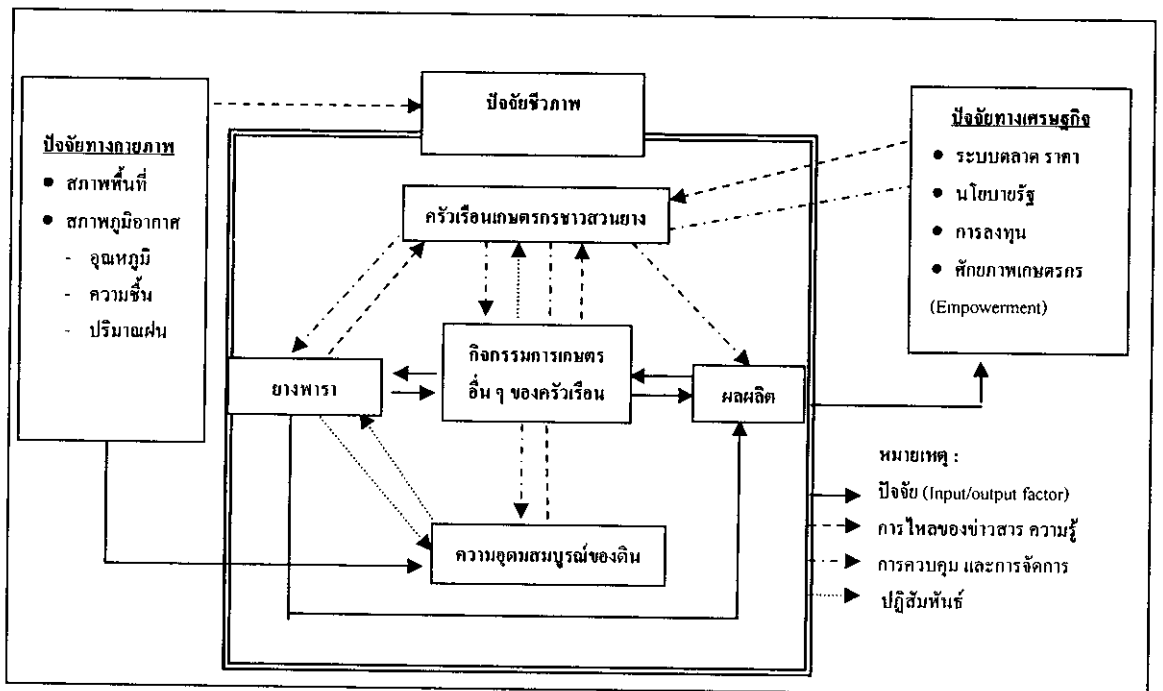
ปัจจัยทางกายภาพ
- สภาพพื้นที่
- สภาพภูมิอากาศ
- อุณหภูมิ
- ความชื้น
- ปริมาณฝน

ปัจจัยชีวภาพ

ปัจจัยทางเศรษฐกิจ
- ระบบตลาด ราคา
- นโยบายรัฐ
- การลงทุน
- ศักยภาพเกษตรกร (Empowerment)

ครัวเรือนเกษตรกรชาวสวนยาง

ยางพารา

กิจกรรมการเกษตร อื่น ๆ ของครัวเรือน

ผลผลิต

ความอุดมสมบูรณ์ของดิน

หมายเหตุ :
ปัจจัย (Input/output factor)
การไหลของข่าวสาร ความรู้
การควบคุม และการจัดการ
ปฏิสัมพันธ์